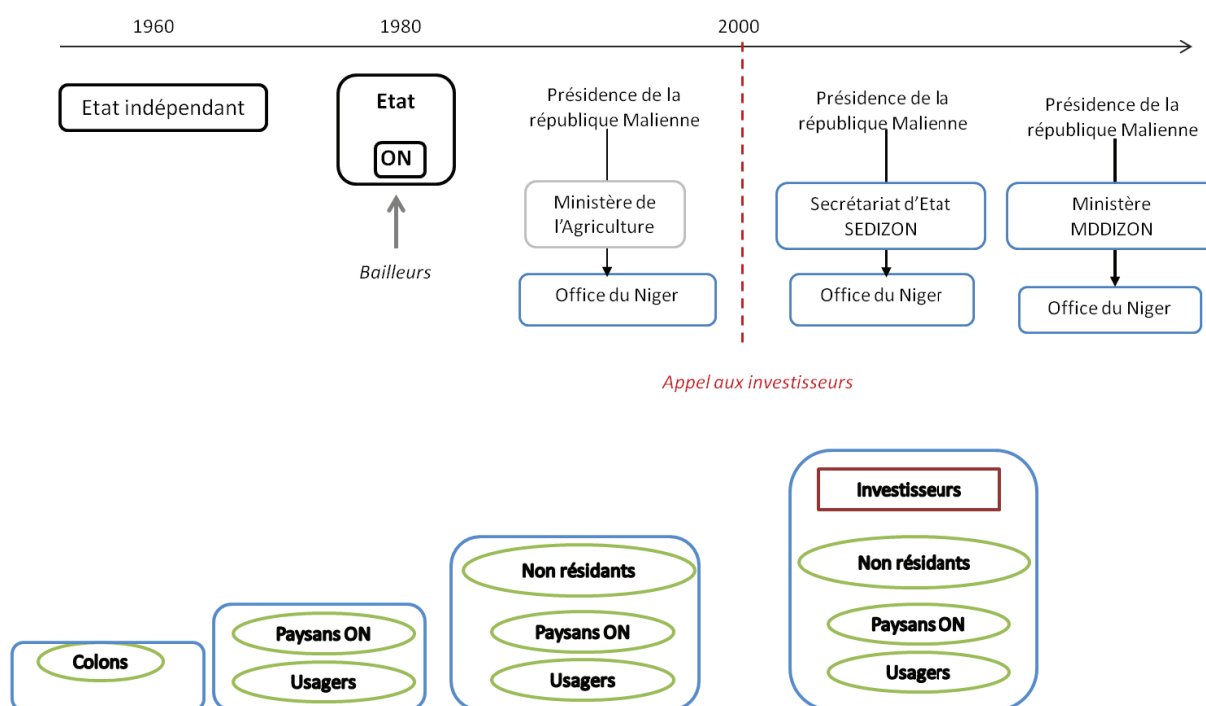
1960

1980

2000

Etat indépendant

Etat

ON

Bailleurs

Présidence de la république Malienne

Ministère de l'Agriculture

Office du Niger

Présidence de la république Malienne

Secrétariat d'Etat SEDIZON

Office du Niger

Présidence de la république Malienne

Ministère MDDIZON

Office du Niger

Appel aux investisseurs

Colons

Paysans ON

Usagers

Non résidants

Paysans ON

Usagers

Investisseurs

Non résidants

Paysans ON

Usagers